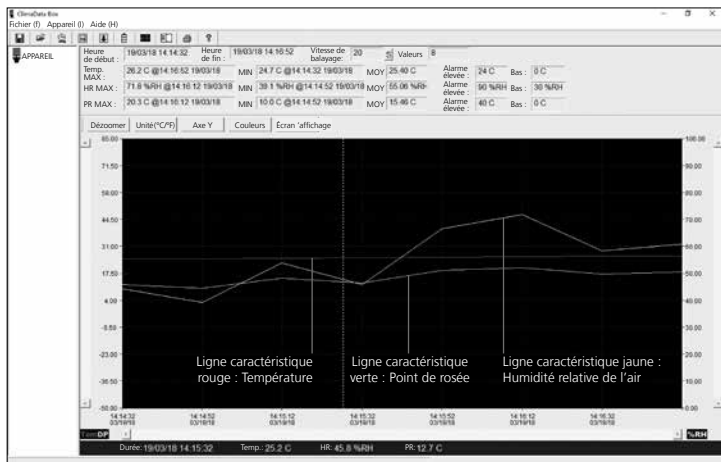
ClimaData Box
Fichier (f) Appareil (I) Aide (H)

APPAREIL

Heure de début : 19/03/18 14:14:32 Heure de fin : 19/03/18 14:16:52 Vitesse de balayage: 20 Valeurs 8

Temp. MAX : 26.2 C @14:16:52 19/03/18 MIN 24.7 C @14:14:32 19/03/18 MOY 25.40 C Alarme élevée : 24 C Bas : 0 C

HR MAX : 71.6 %RH @14:16:12 19/03/18 MIN 39.1 %RH @14:14:52 19/03/18 MOY 55.06 %RH Alarme élevée : 90 %RH Bas : 30 %RH

PR MAX : 20.3 C @14:16:12 19/03/18 MIN 10.0 C @14:14:52 19/03/18 MOY 15.46 C Alarme élevée : 40 C Bas : 0 C

Dézoomer Unité(°C/°F) Axe Y Couleurs Écran 'affichage

85.00
71.50
58.00
44.50
31.00
17.50
4.00
-9.50
-23.00
-36.50
-50.00

100.00
90.00
80.00
70.00
60.00
50.00
40.00
30.00
20.00
10.00
0.00

Ligne caractéristique rouge : Température

Ligne caractéristique verte : Point de rosée

Ligne caractéristique jaune : Humidité relative de l'air

14:14:32 03/19/18
14:14:52 03/19/18
14:15:12 03/19/18
14:15:32 03/19/18
14:15:52 03/19/18
14:16:12 03/19/18
14:16:32 03/19/18

Tem DP %RH

Durée:19/03/18 14:15:32 Temp.: 25.2 C HR: 45.8 %RH PR: 12.7 C